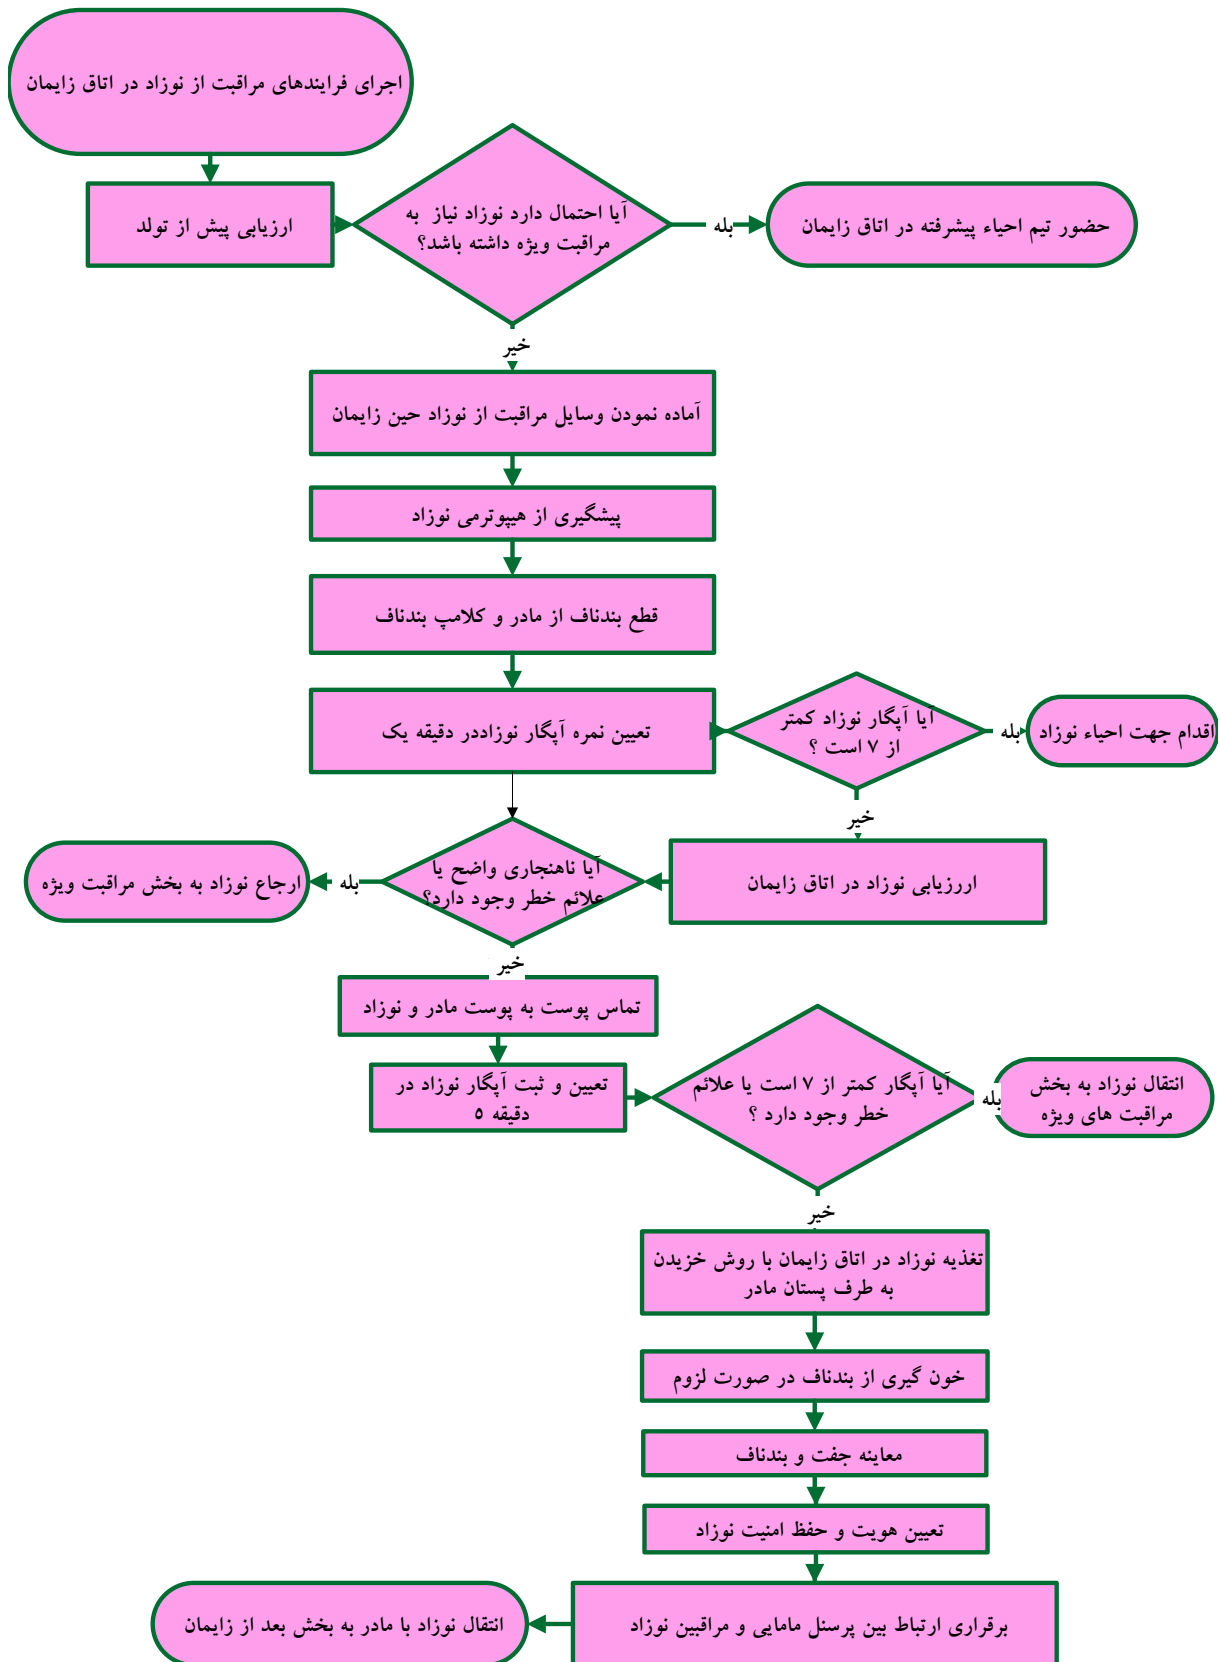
اجرای فرایندهای مراقبت از نوزاد در اتاق زایمان

ارزیابی پیش از تولد

آیا احتمال دارد نوزاد نیاز به مراقبت ویژه داشته باشد؟

بله

حضور تیم احیاء پیشرفته در اتاق زایمان

خیر

آماده نمودن وسایل مراقبت از نوزاد حین زایمان

پیشگیری از هیپوترمی نوزاد

قطع بندناف از مادر و کلامپ بندناف

تعیین نمره آپگار نوزاددر دقیقه یک

آیا آپگار نوزاد کمتر از ۷ است ؟

بله

اقدام جهت احیاء نوزاد

خیر

اررزیابی نوزاد در اتاق زایمان

آیا ناهنجاری واضح یا علائم خطر وجود دارد؟

بله

ارجاع نوزاد به بخش مراقبت ویژه

خیر

تماس پوست به پوست مادر و نوزاد

تعیین و ثبت آپگار نوزاد در دقیقه ۵

آیا آپگار کمتر از ۷ است یا علائم خطر وجود دارد ؟

بله

انتقال نوزاد به بخش مراقبت های ویژه

خیر

تغذیه نوزاد در اتاق زایمان با روش خزیدن به طرف پستان مادر

خون گیری از بندناف در صورت لزوم

معاینه جفت و بندناف

تعیین هویت و حفظ امنیت نوزاد

برقراری ارتباط بین پرسنل مامایی و مراقبین نوزاد

انتقال نوزاد با مادر به بخش بعد از زایمان